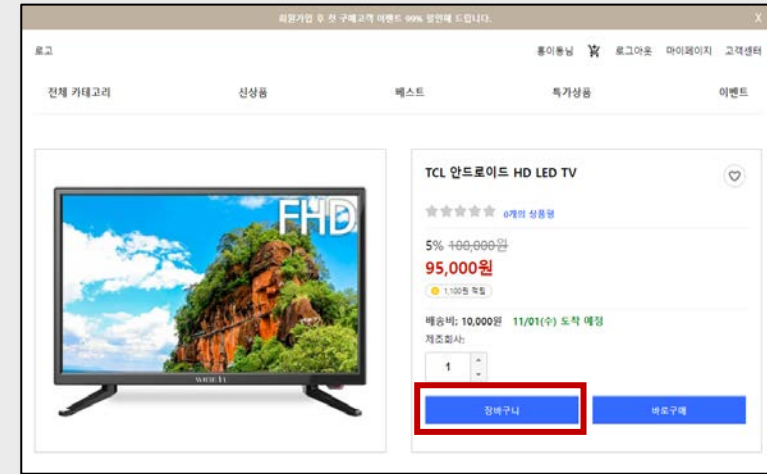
회원가입 후 첫 구매고객 이벤트 99% 할인해 드립니다.

X

로고

홍이동님 로그아웃 마이페이지 고객센터

전체 카테고리 신상품 베스트 특가상품 이벤트

FHD

TCL 안드로이드 HD LED TV

0개의 상품평

5% ~~100,000원~~

95,000원

1,100원 적립

배송비: 10,000원 11/01(수) 도착 예정

제조회사:

1

장바구니

바로구매